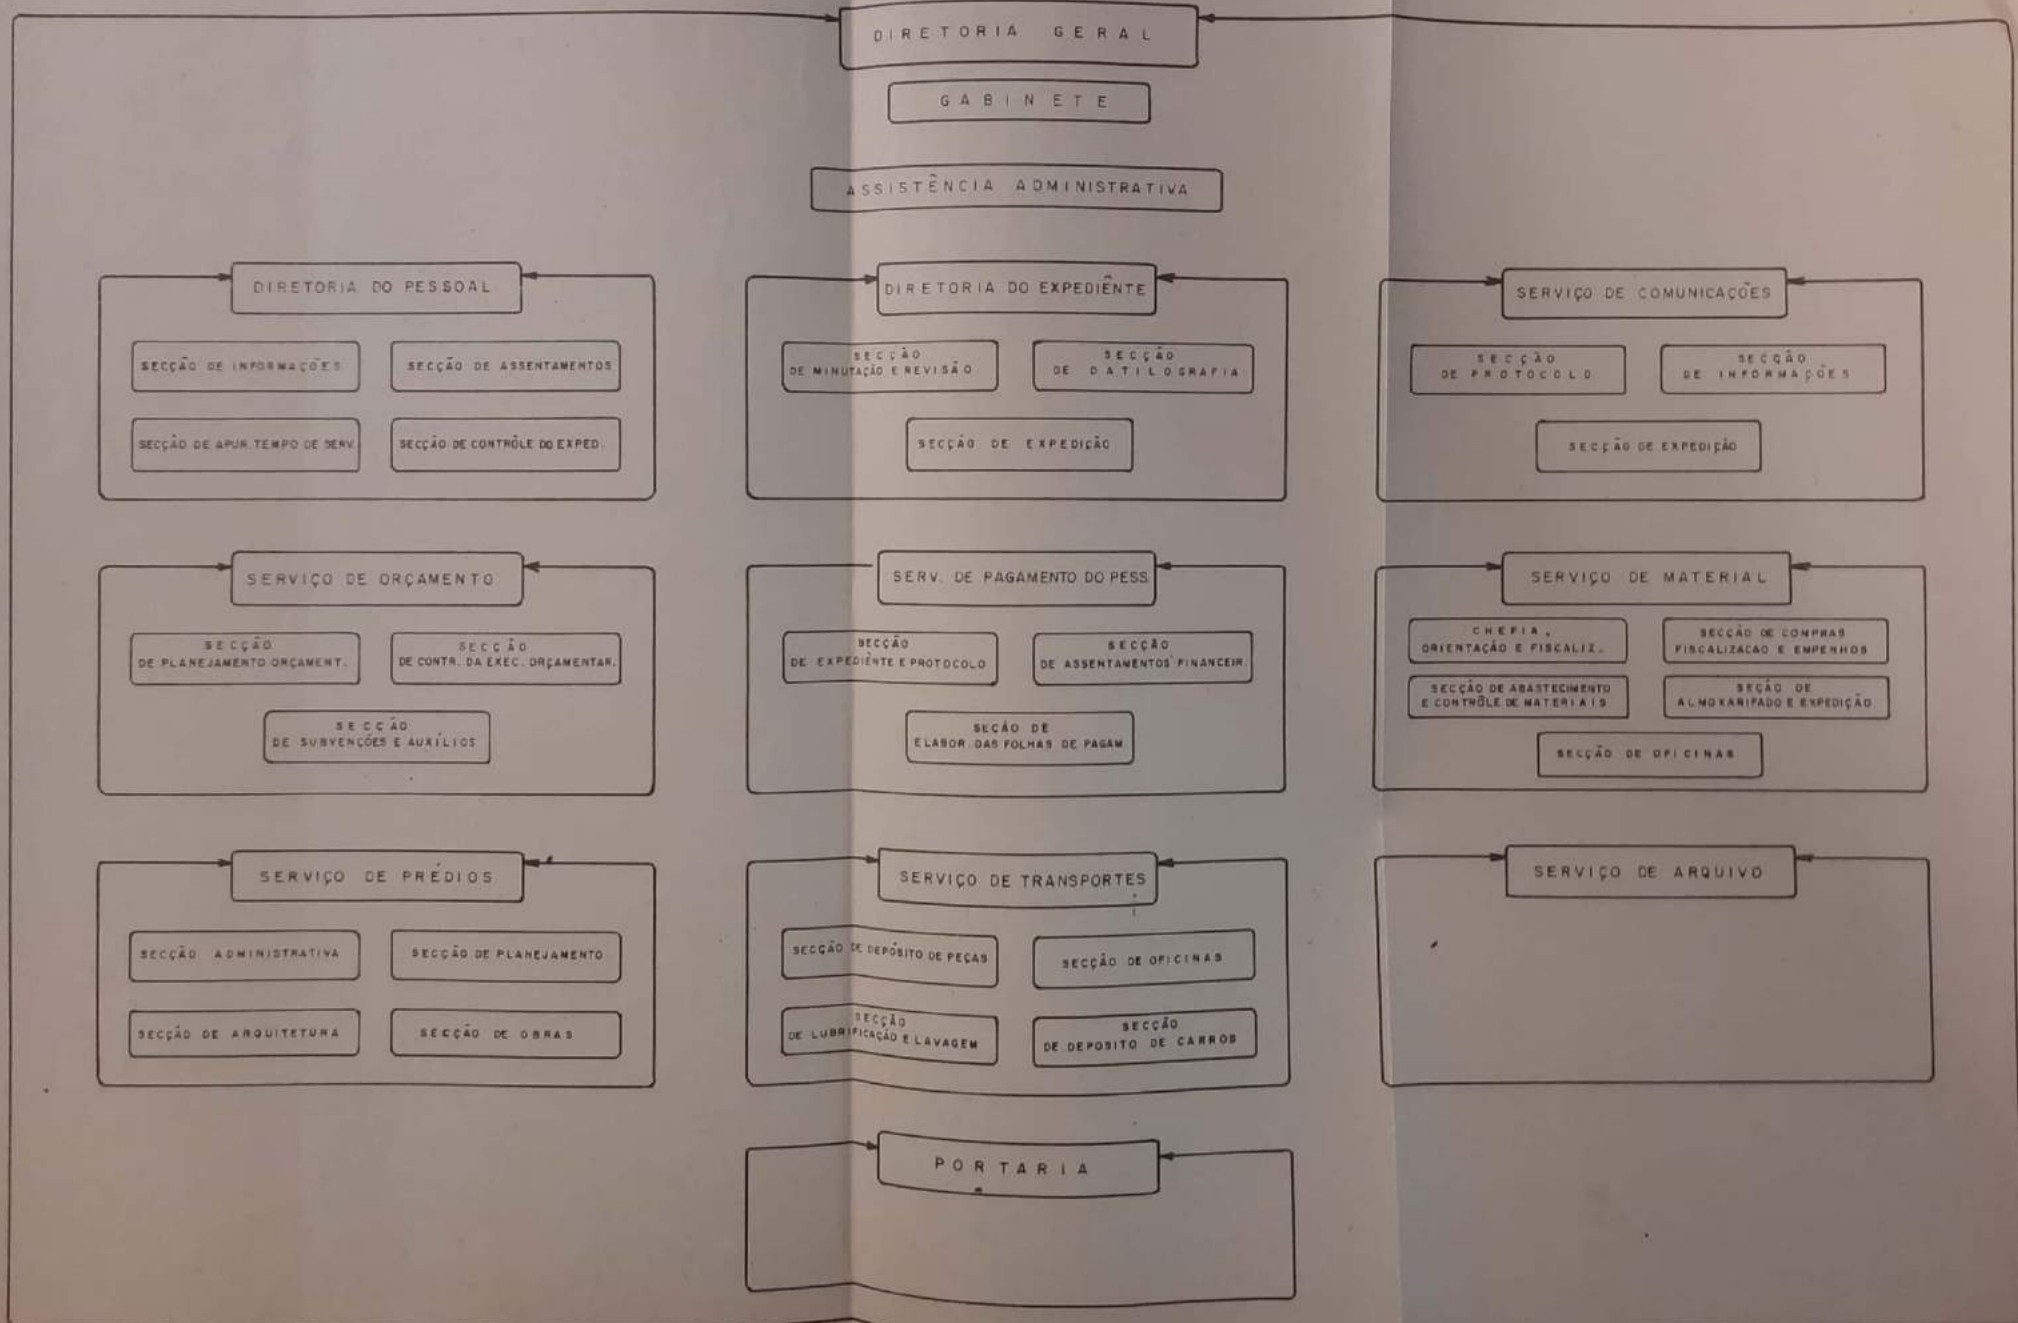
DIRETORIA GERAL

GABINETE

ASSISTÊNCIA ADMINISTRATIVA

DIRETORIA DO PESSOAL

SECÇÃO DE INFORMAÇÕES

SECÇÃO DE ASSENTAMENTOS

SECÇÃO DE APUR. TEMPO DE SERV.

SECÇÃO DE CONTRÔLE DO EXPED.

DIRETORIA DO EXPEDIENTE

SECÇÃO DE MINUTAÇÃO E REVISÃO

SECÇÃO DE DATILOGRAFIA

SECÇÃO DE EXPEDIÇÃO

SERVIÇO DE COMUNICAÇÕES

SECÇÃO DE PROTOCOLO

SECÇÃO DE INFORMAÇÕES

SECÇÃO DE EXPEDIÇÃO

SERVIÇO DE ORÇAMENTO

SECÇÃO DE PLANEJAMENTO ORÇAMENT.

SECÇÃO DE CONTR. DA EXEC. ORÇAMENTAR.

SECÇÃO DE SUBVENÇÕES E AUXÍLIOS

SERV. DE PAGAMENTO DO PESS.

SECÇÃO DE EXPEDIENTE E PROTOCOLO

SECÇÃO DE ASSENTAMENTOS FINANCEIR.

SEÇÃO DE ELABOR. DAS FOLHAS DE PAGAM.

SERVIÇO DE MATERIAL

CHEFIA, ORIENTAÇÃO E FISCALIZ.

SECÇÃO DE COMPRAS FISCALIZACAO E EMPENHOS

SECÇÃO DE ABASTECIMENTO E CONTRÔLE DE MATERIAIS

SEÇÃO DE ALMOXARIFADO E EXPEDIÇÃO

SECÇÃO DE OFICINAS

SERVIÇO DE PRÉDIOS

SECÇÃO ADMINISTRATIVA

SECÇÃO DE PLANEJAMENTO

SECÇÃO DE ARQUITETURA

SECÇÃO DE OBRAS

SERVIÇO DE TRANSPORTES

SECÇÃO DE DEPÓSITO DE PEÇAS

SECÇÃO DE OFICINAS

SECÇÃO DE LUBRIFICAÇÃO E LAVAGEM

SECÇÃO DE DEPOSITO DE CARROS

SERVIÇO DE ARQUIVO

PORTARIA